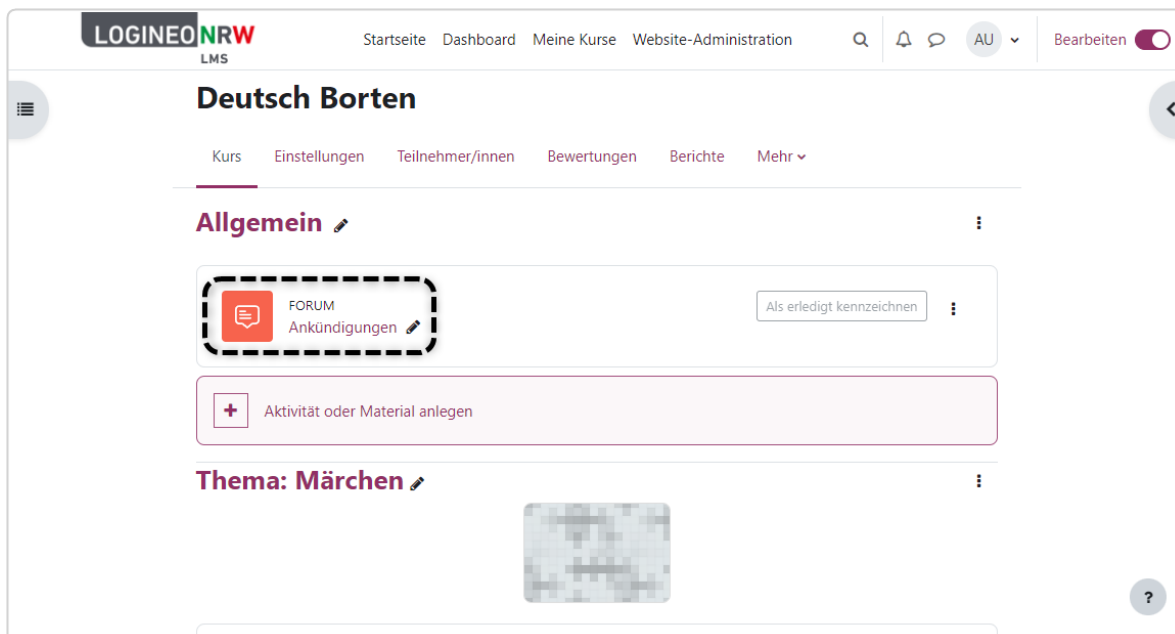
LOGINEO NRW
LMS

Startseite Dashboard Meine Kurse Website-Administration

AU

Bearbeiten

Deutsch Borten

Kurs Einstellungen Teilnehmer/innen Bewertungen Berichte Mehr

Allgemein

FORUM
Ankündigungen

Als erledigt kennzeichnen

+ Aktivität oder Material anlegen

Thema: Märchen

?